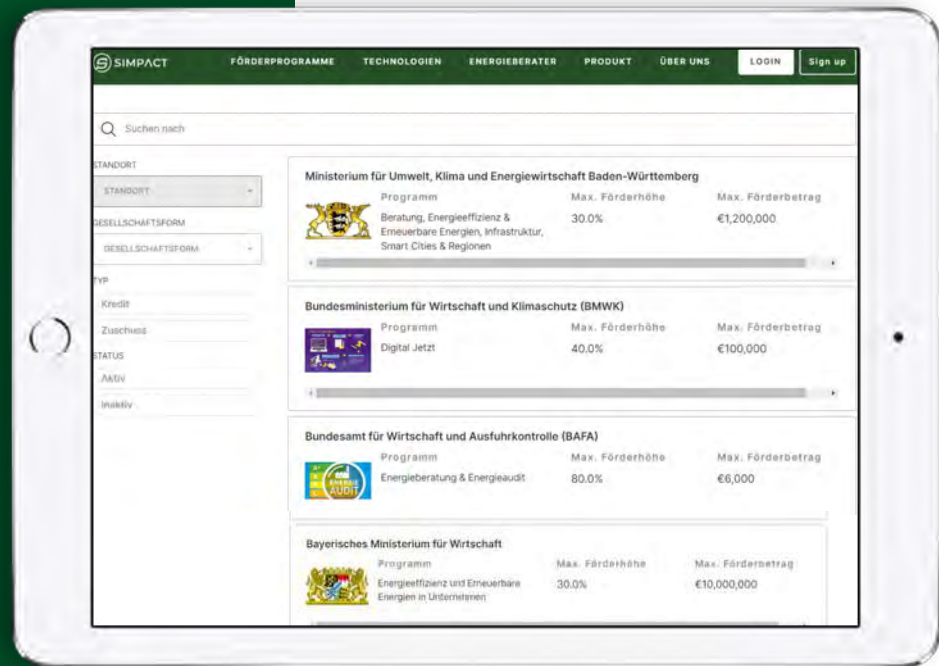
SIMPACT FÖRDERPROGRAMME TECHNOLOGIEN ENERGIEBERATER PRODUKT ÜBER UNS LOGIN Sign up

Suchen nach

STANDORT
STANDORT
GESELLSCHAFTSFORM
GESELLSCHAFTSFORM
TYP
Kredit
Zuschuss
STATUS
Aktiv
Inaktiv

Ministerium für Umwelt, Klima und Energiewirtschaft Baden-Württemberg

| Programm | Max. Förderhöhe | Max. Förderbetrag |
|---|---|---|
| Beratung, Energieeffizienz & Erneuerbare Energien, Infrastruktur, Smart Cities & Regionen | 30.0% | €1,200,000 |

Bundesministerium für Wirtschaft und Klimaschutz (BMWK)

| Programm | Max. Förderhöhe | Max. Förderbetrag |
|---|---|---|
| Digital Jetzt | 40.0% | €100,000 |

Bundesamt für Wirtschaft und Ausfuhrkontrolle (BAFA)

ENERGIE AUDIT

| Programm | Max. Förderhöhe | Max. Förderbetrag |
|---|---|---|
| Energieberatung & Energieaudit | 80.0% | €6,000 |

Bayerisches Ministerium für Wirtschaft

| Programm | Max. Förderhöhe | Max. Förderbetrag |
|---|---|---|
| Energieeffizienz und Erneuerbare Energien in Unternehmen | 30.0% | €10,000,000 |